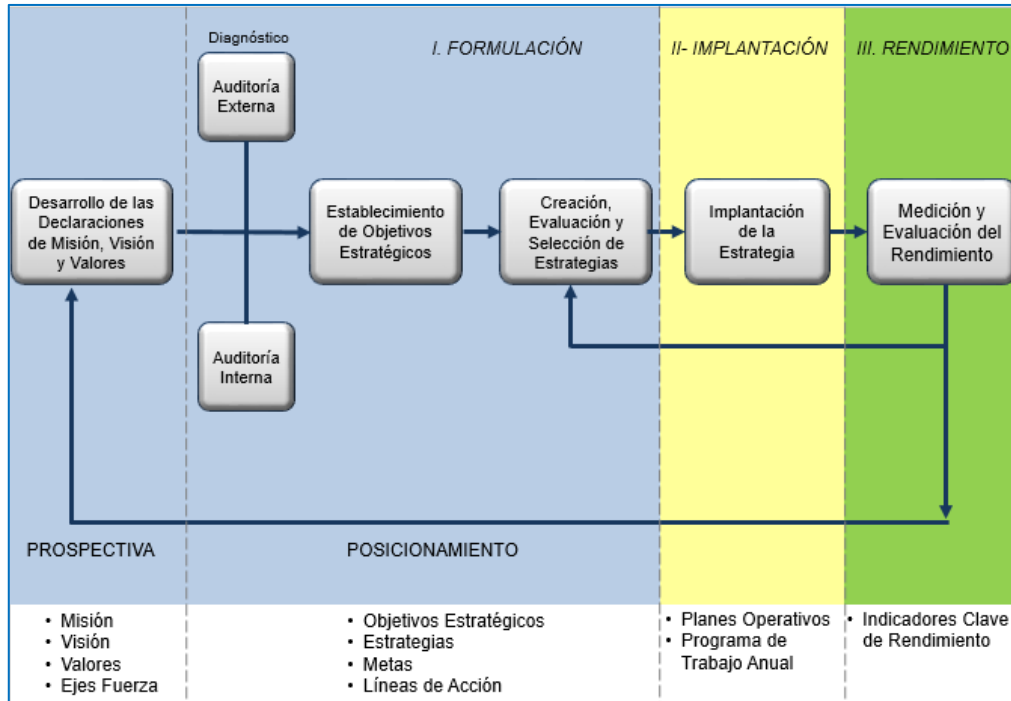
Diagnóstico

I. FORMULACIÓN

II- IMPLANTACIÓN

III. RENDIMIENTO

Auditoría Externa

Desarrollo de las Declaraciones de Misión, Visión y Valores

Establecimiento de Objetivos Estratégicos

Creación, Evaluación y Selección de Estrategias

Implantación de la Estrategia

Medición y Evaluación del Rendimiento

Auditoría Interna

PROSPECTIVA

POSICIONAMIENTO

• Misión
• Visión
• Valores
• Ejes Fuerza

• Objetivos Estratégicos
• Estrategias
• Metas
• Líneas de Acción

• Planes Operativos
• Programa de Trabajo Anual

• Indicadores Clave de Rendimiento